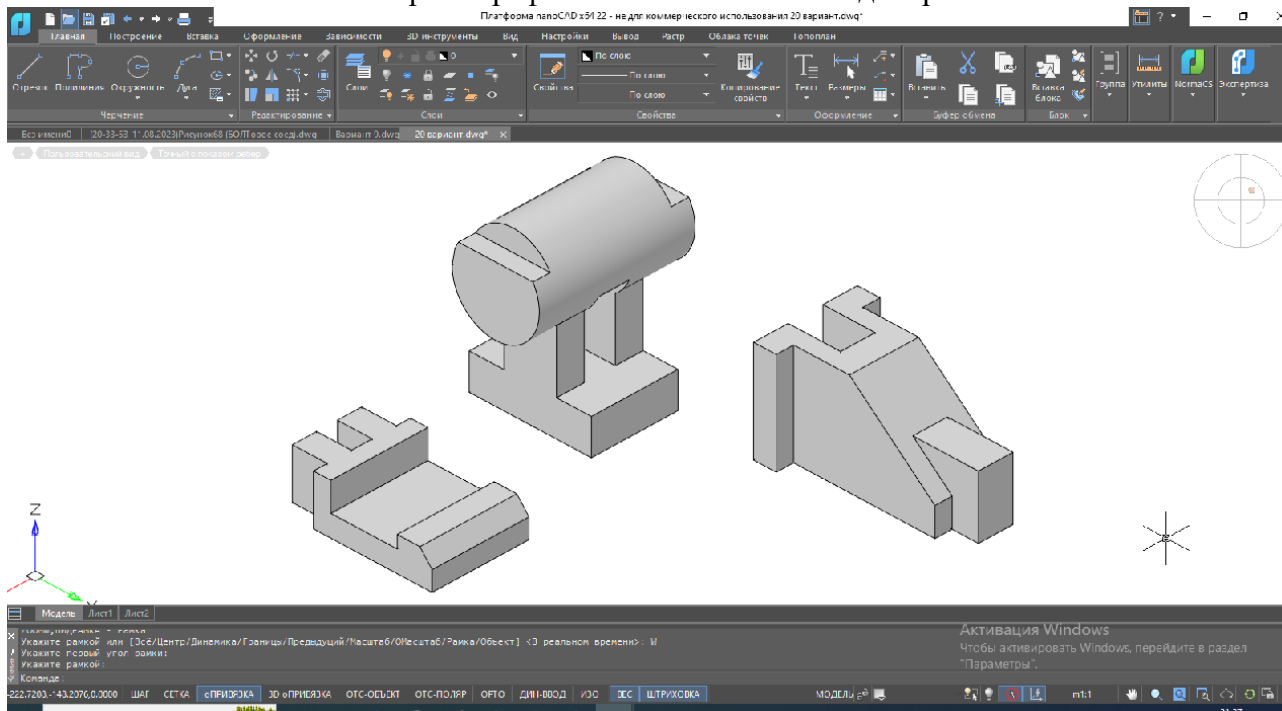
Платформа nanoCAD x64 22 - не для коммерческого использования 20 вариант.dwg*

Главная Построение Вставка Оформление Зависимости 3D инструменты Вид Настройки Вывод Растр Облака точек Топоплан

Отрезок Полилиния Окружность Дуга
Черчение
Редактирование
Слои
Свойства
По слою
По слою
По слою
Копирование свойств
Свойства
Текст Размеры
Оформление
Вставить
Буфер обмена
Вставка блока
Блок
Группа Утилиты NormaCS Экспертиза

Без имени0 | 20-33-53 11.08.2023|Рисунок68 (5О/Полос сосд).dwg | Вариант 0.dwg | 20 вариант.dwg*

Пользовательский вид | Точный с показом ребер

Z

Модель Лист1 Лист2

Укажите рамкой или [Всё/Центр/Динамика/Границы/Предыдущий/Масштаб/ОМасштаб/Рамка/Объект] <В реальном времени>: W
Укажите первый угол рамки:
Укажите рамкой:
Команда:

Активация Windows
Чтобы активировать Windows, перейдите в раздел "Параметры".

-222.7203,-143.2076,0.0000 ШАГ СЕТКА оПРИВЯЗКА 3D оПРИВЯЗКА ОТС-ОБЪЕКТ ОТС-ПОЛЯР ОРТО ДИН-ВВОД ИЗО ВЕС ШТРИХОВКА МОДЕЛЬ m1:1